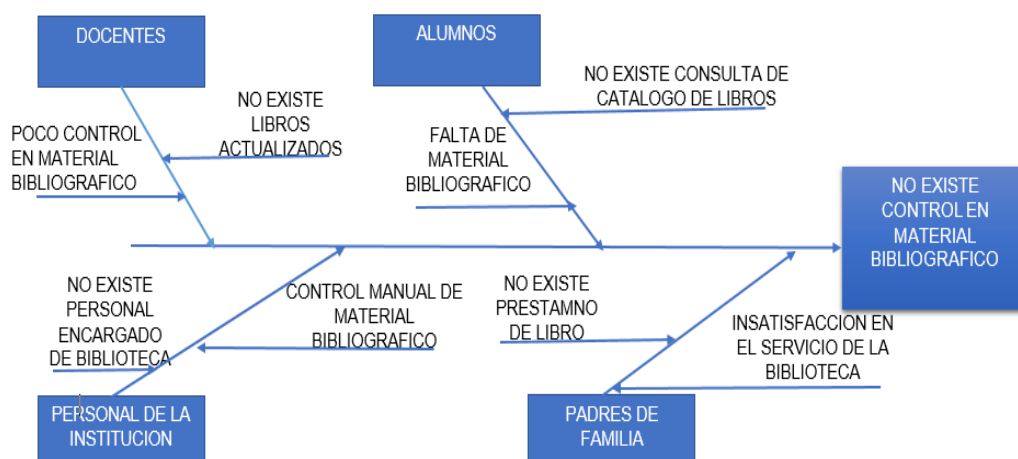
DOCENTES

ALUMNOS

NO EXISTE CONSULTA DE CATALOGO DE LIBROS

NO EXISTE LIBROS ACTUALIZADOS

POCO CONTROL EN MATERIAL BIBLIOGRAFICO

FALTA DE MATERIAL BIBLIOGRAFICO

NO EXISTE CONTROL EN MATERIAL BIBLIOGRAFICO

NO EXISTE PERSONAL ENCARGADO DE BIBLIOTECA

CONTROL MANUAL DE MATERIAL BIBLIOGRAFICO

NO EXISTE PRESTAMNO DE LIBRO

INSATISFACCION EN EL SERVICIO DE LA BIBLIOTECA

PERSONAL DE LA INSTITUCION

PADRES DE FAMILIA